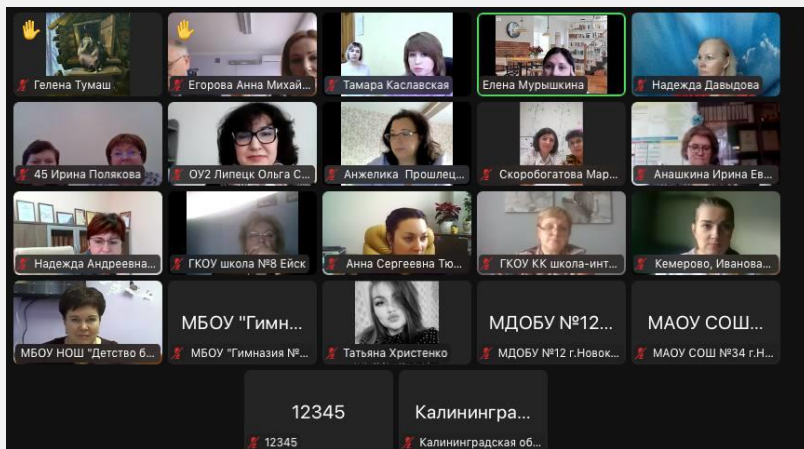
Гелена Тумаш

Егорова Анна Михай...

Тамара Каславская

Елена Мурышкина

Надежда Давыдова

45 Ирина Полякова

ОУ2 Липецк Ольга С...

Анжелика Прошлец...

Скоробогатова Мар...

Анашкина Ирина Ев...

Надежда Андреевна...

ГКОУ школа №8 Ейск

Анна Сергеевна Тю...

ГКОУ КК школа-инт...

Кемерово, Иванова...

МБОУ НОШ "Детство б...

МБОУ "Гимн...

МБОУ "Гимназия №...

Татьяна Христенко

МДОБУ №12...

МДОБУ №12 г.Новок...

МАОУ СОШ...

МАОУ СОШ №34 г.Н...

12345

12345

Калинингра...

Калининградская об...